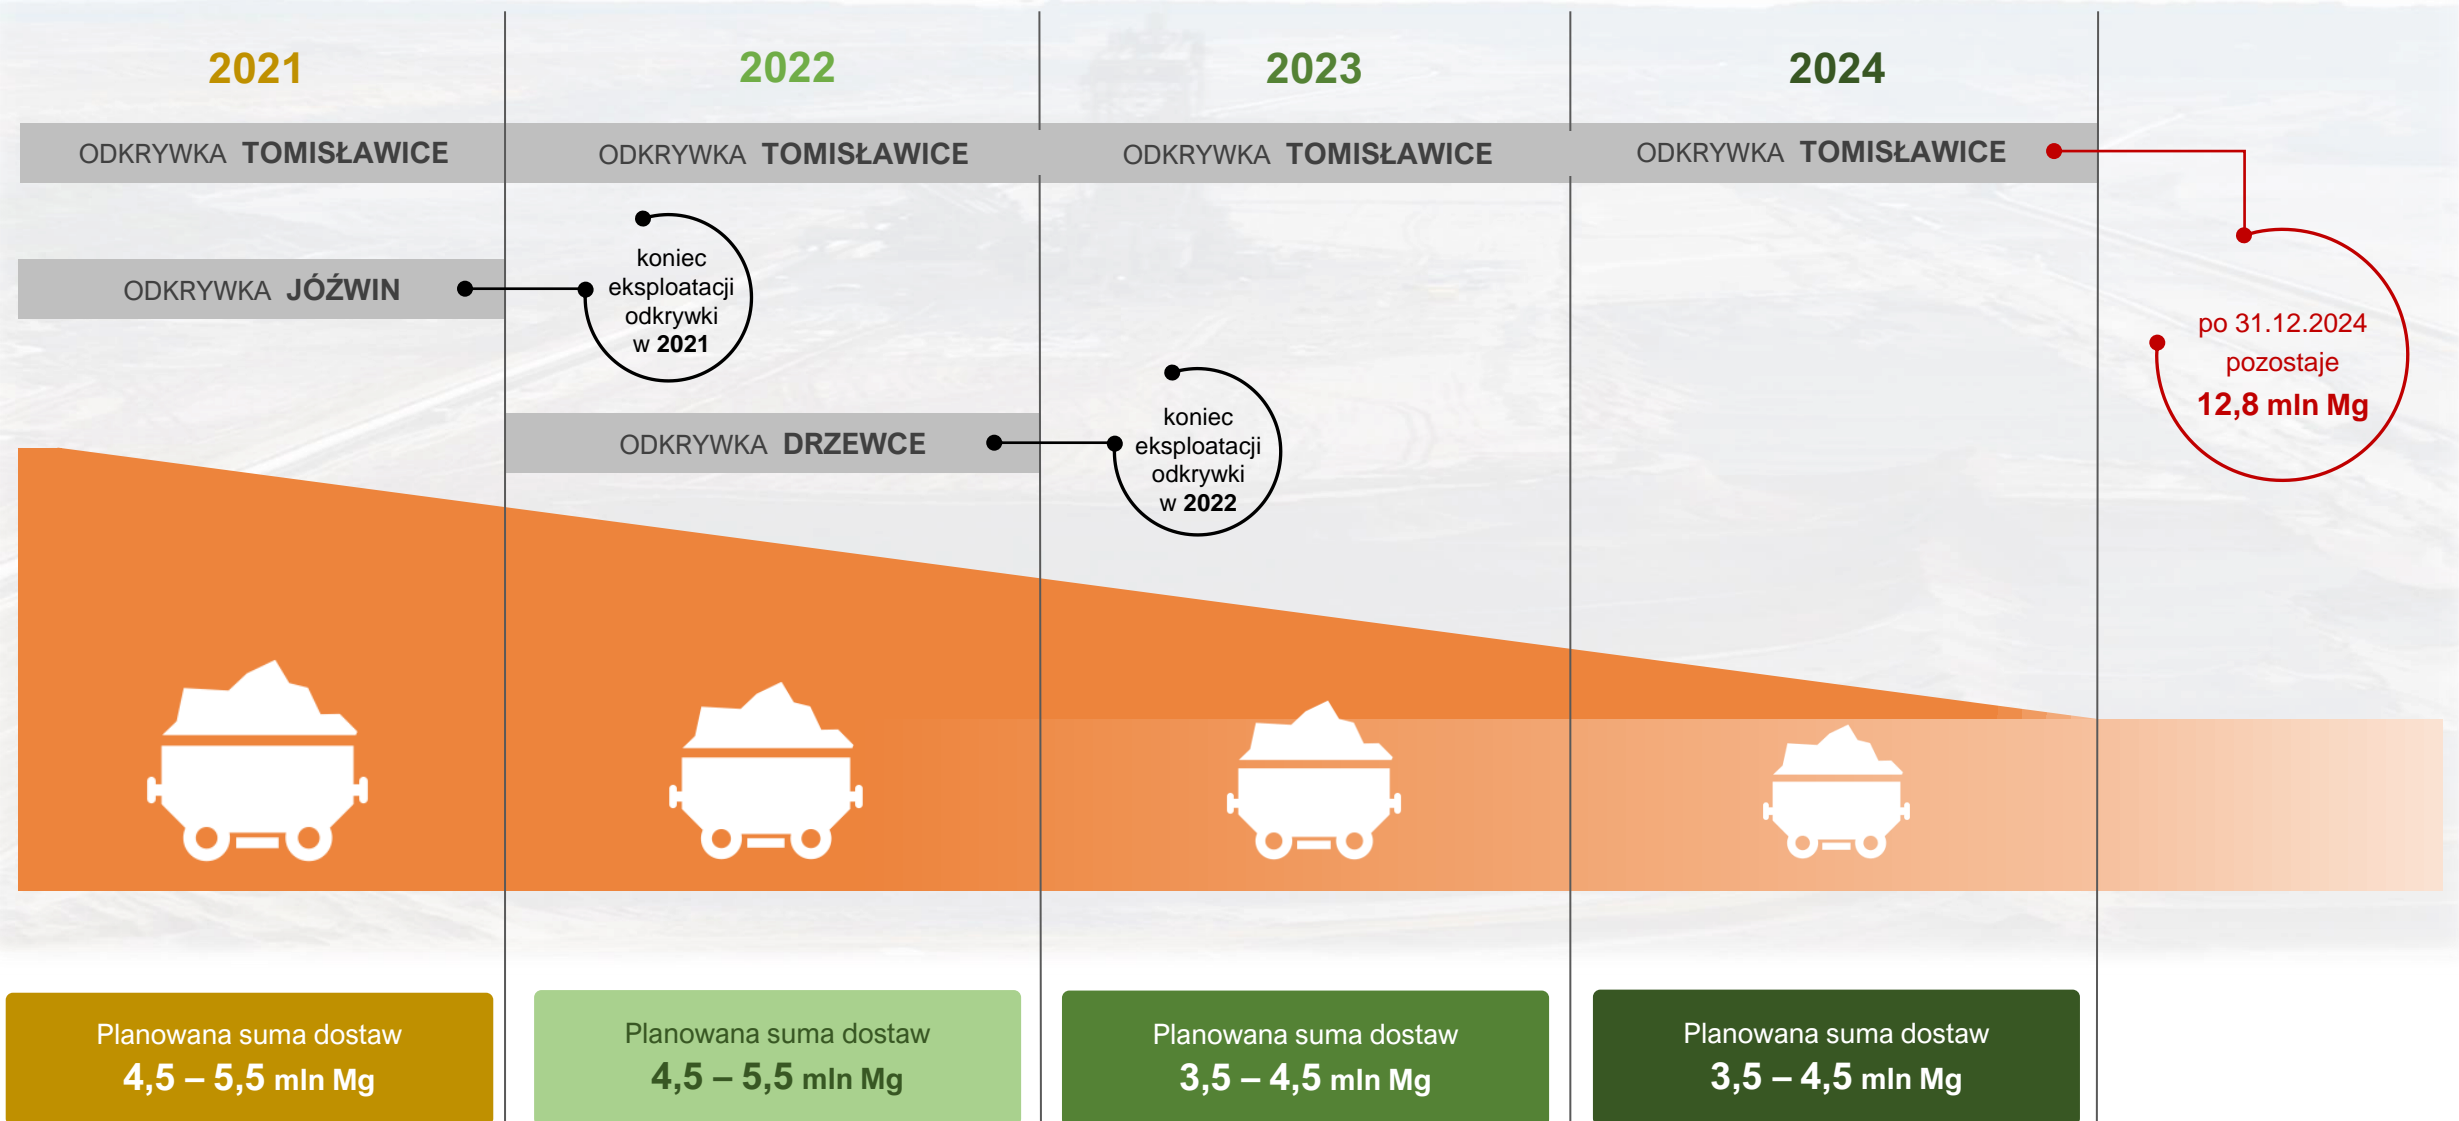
2021

2022

2023

2024

ODKRYWKA TOMISŁAWICE

ODKRYWKA TOMISŁAWICE

ODKRYWKA TOMISŁAWICE

ODKRYWKA TOMISŁAWICE

ODKRYWKA JÓŹWIN

koniec eksploatacji odkrywki w 2021

ODKRYWKA DRZEWCE

koniec eksploatacji odkrywki w 2022

po 31.12.2024 pozostaje 12,8 mln Mg

Planowana suma dostaw 4,5 – 5,5 mln Mg

Planowana suma dostaw 4,5 – 5,5 mln Mg

Planowana suma dostaw 3,5 – 4,5 mln Mg

Planowana suma dostaw 3,5 – 4,5 mln Mg